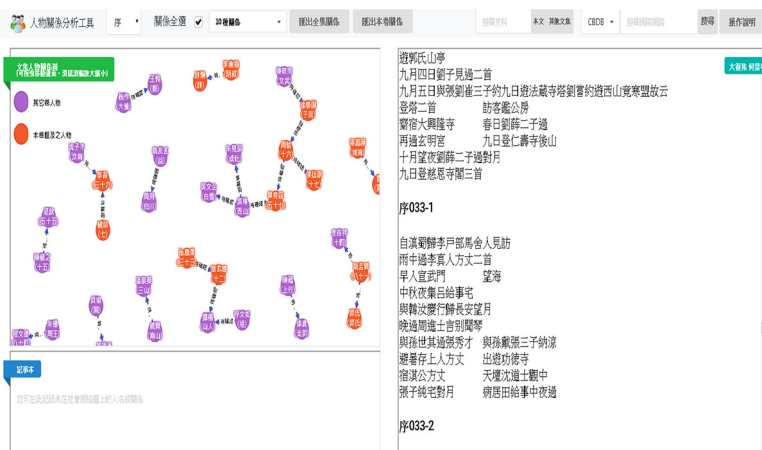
人物關係分析工具 序 關係全選 ✓ 診斷關係 匯出全集關係 匯出本卷關係 本文 其他文集 CBDB 搜尋 操作說明

文集人物關係圖

其它朝人物

本卷題及之人物

記事本

遊郭氏山亭
九月四日劉子見過二首
九月五日與張劉崔三子約九日遊法藏寺塔劉奮約遊西山竟寒盟故云
登塔二首　　訪客鑑公房
寓宿大興隆寺　　春日劉薛二子過
再過玄明宮　　九日登仁壽寺後山
十月望夜劉薛二子過對月
九日登慈恩寺閣三首

序033-1

自滇劉驛李戶部馬舍人見訪
雨中過李眞人方丈二首
早入宣武門　　望海
中秋夜集呂給事宅
與韓汝慶行餘長安望月
晚過周道士舍別閘琴
與孫世其過張秀才　與孫戴張三子納涼
避暑存上人方丈　　出遊功德寺
宿謀公方丈　　天壇沈道士觀中
張子純宅對月　　病居田給事中夜過

序033-2